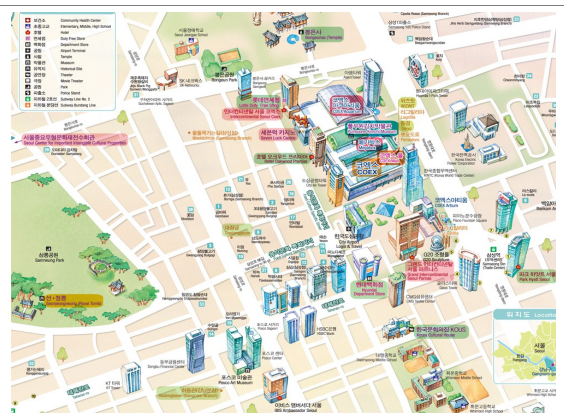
보건소 Community Health Center
초중고교 Elementary, Middle, High School
호텔 Hotel
면세점 Duty Free Store
백화점 Department Store
공항 Airport Terminal
사찰 Temple
박물관 Museum
유적지 Historical Site
공연장 Theater
영화관 Movie Theater
공원 Park
궁 Palace
지하철 2호선 Subway Line No. 2
지하철 분당선 Subway Bundang Line

봉은사 Bongeunsa (Temple)
봉은공원 Bongeun Park
코엑스 COEX
세븐럭 카지노 Seven Luck Casino
서울중요무형문화재전수회관 Seoul Center for Important Intangible Cultural Properties
선릉공원 Seolleung Park
선·정릉 Seonjeongneung (Royal Tomb)
현대백화점 Hyundai Department Store
G20 조형물 G20 Sculpture
인터컨티넨탈 Grand InterContinental Seoul Parnas
코엑스아티움 COEX Artium
한국문화재재단 KOUS
포스코 미술관 Posco Art Museum
위치도 Location
서울 Seoul
도심공항 City Airport Logis & Travel
봉은사역 Bongeunsa Station
삼성역 Samsung Station
선릉역 Seolleung Station
파크 하얏트 서울 Park Hyatt Seoul
HSBC 은행 HSBC Bank